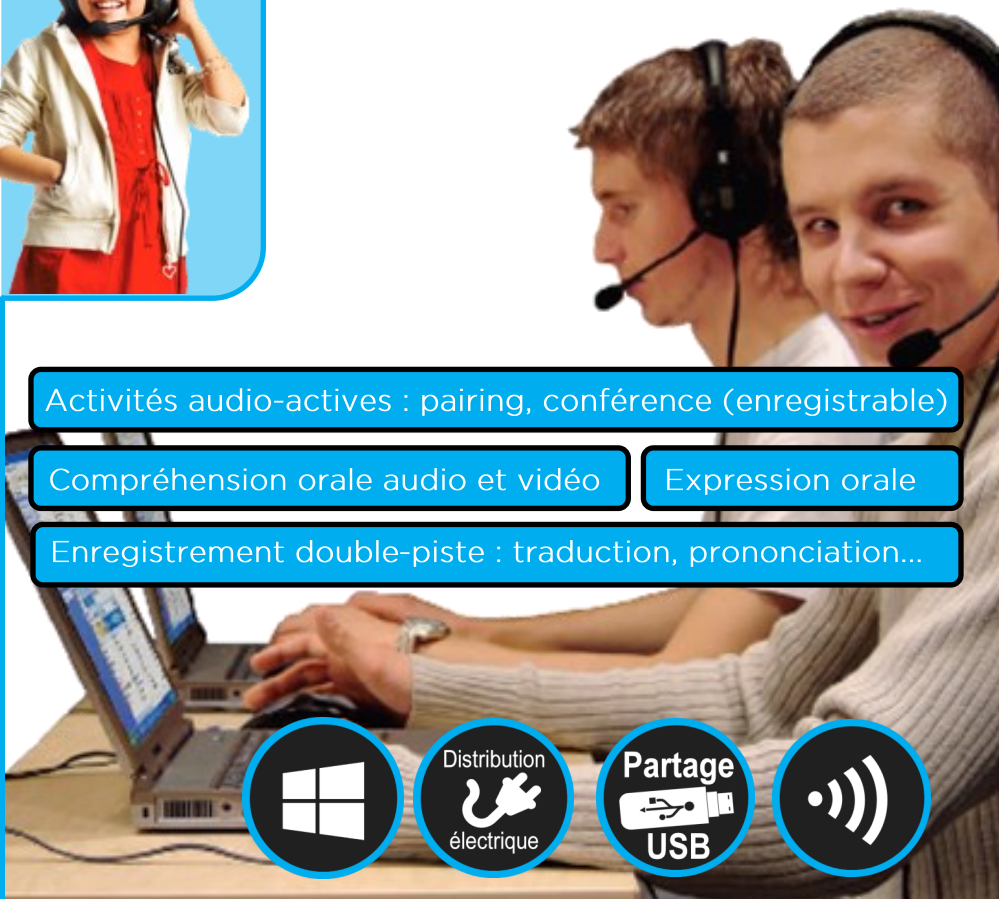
Activités audio-actives : pairing, conférence (enregistrable)

Compréhension orale audio et vidéo

Expression orale

Enregistrement double-piste : traduction, prononciation...

Distribution électrique

Partage USB